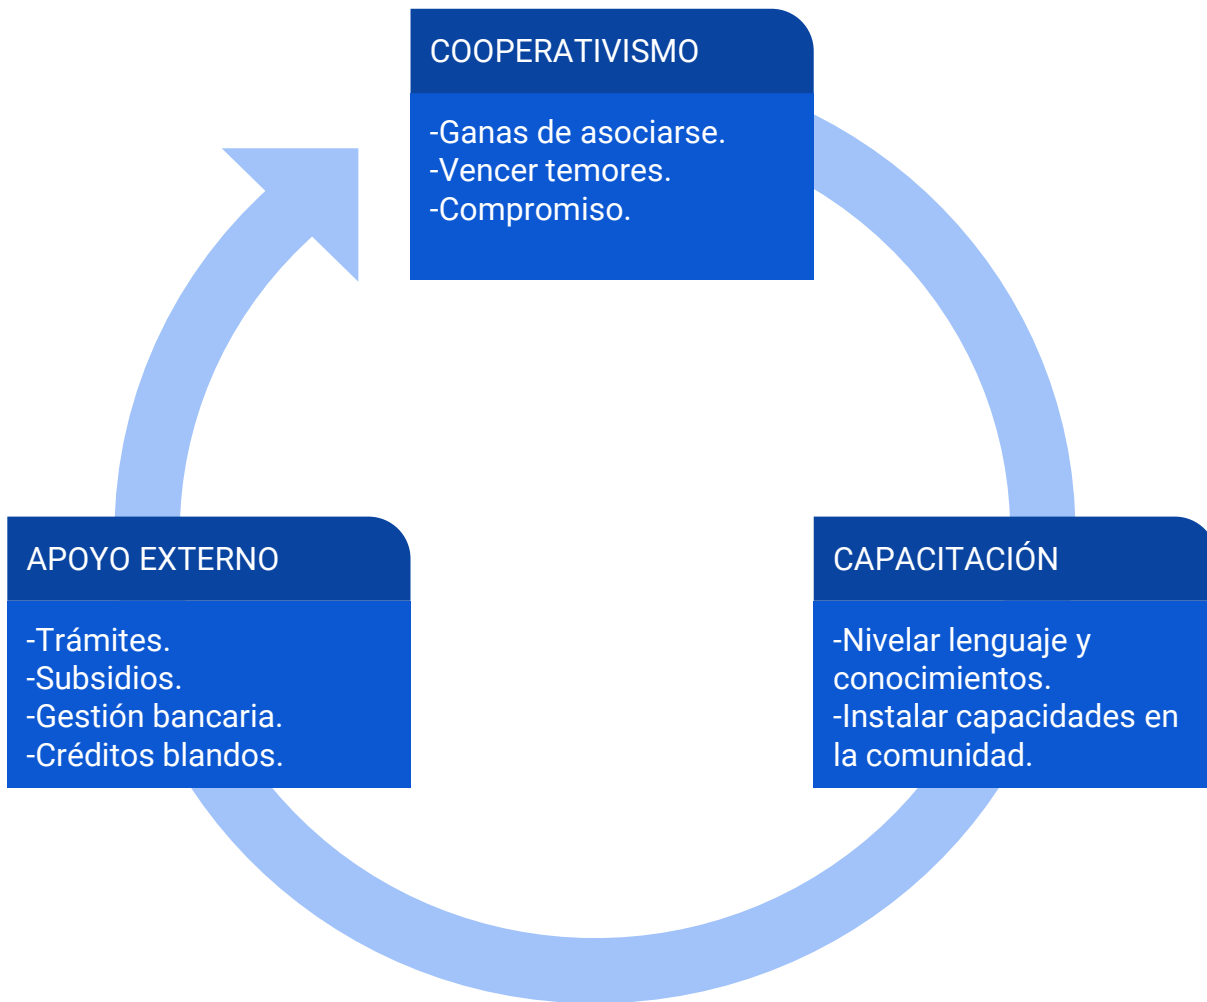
COOPERATIVISMO

-Ganas de asociarse.
-Vencer temores.
-Compromiso.

CAPACITACIÓN

-Nivelar lenguaje y conocimientos.
-Instalar capacidades en la comunidad.

APOYO EXTERNO

-Trámites.
-Subsidios.
-Gestión bancaria.
-Créditos blandos.